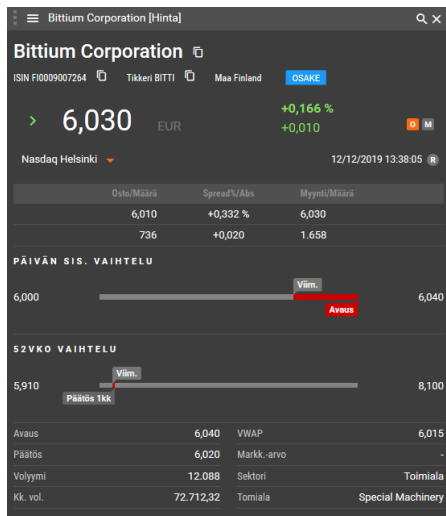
Bittium Corporation [Hinta]

Bittium Corporation

ISIN FI0009007264 Tikkeri BITTI Maa Finland OSAKE

6,030 EUR

+0,166 %
+0,010

O M

Nasdaq Helsinki

12/12/2019 13:38:05 R

| Osto/Määrä | Spread%/Abs | Myynti/Määrä |
|---|---|---|
| 6,010 | +0,332 % | 6,030 |
| 736 | +0,020 | 1.658 |

PÄIVÄN SIS. VAIHTELU

6,000 Viim. 6,040
Avaus

52VKO VAIHTELU

5,910 Viim. 8,100
Päätös 1kk

| | | | |
|---|---|---|---|
| Avaus | 6,040 | VWAP | 6,015 |
| Päätös | 6,020 | Markk.-arvo | - |
| Volyymi | 12.088 | Sektori | Toimiala |
| Kk. vol. | 72.712,32 | Tomiala | Special Machinery |